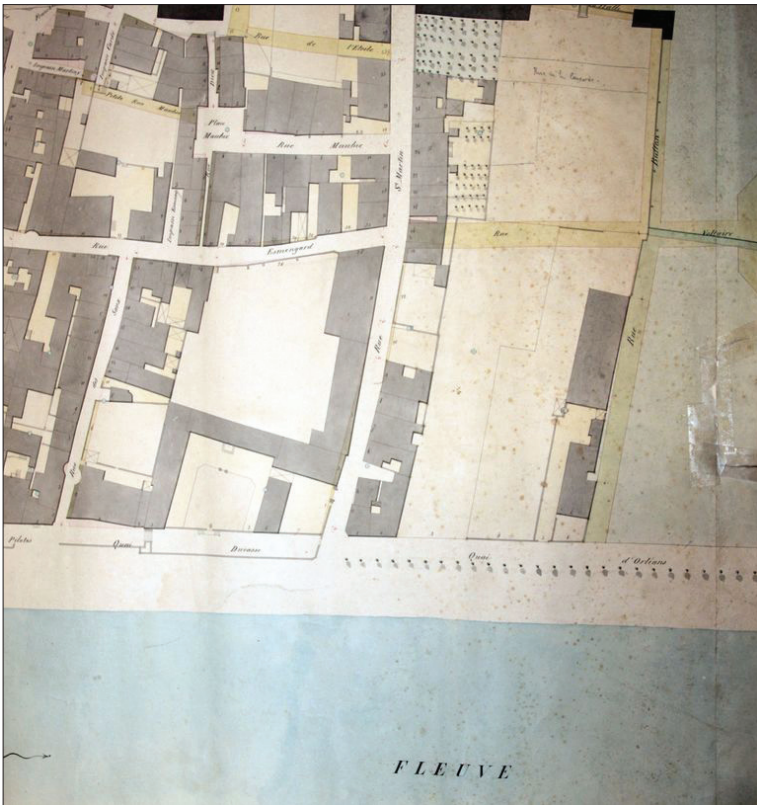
Rue de l'Etoile

Impasse Manchee

Petite Rue Manchee

Place Manchee

Rue Manchee

St. Martin

Rue Kenavingard

Rue

Rue du Sang

Impasse

Rue

Rue

Rue

Pilotes

Quai

Duvasse

Quai

d'Orléans

FLEUVE